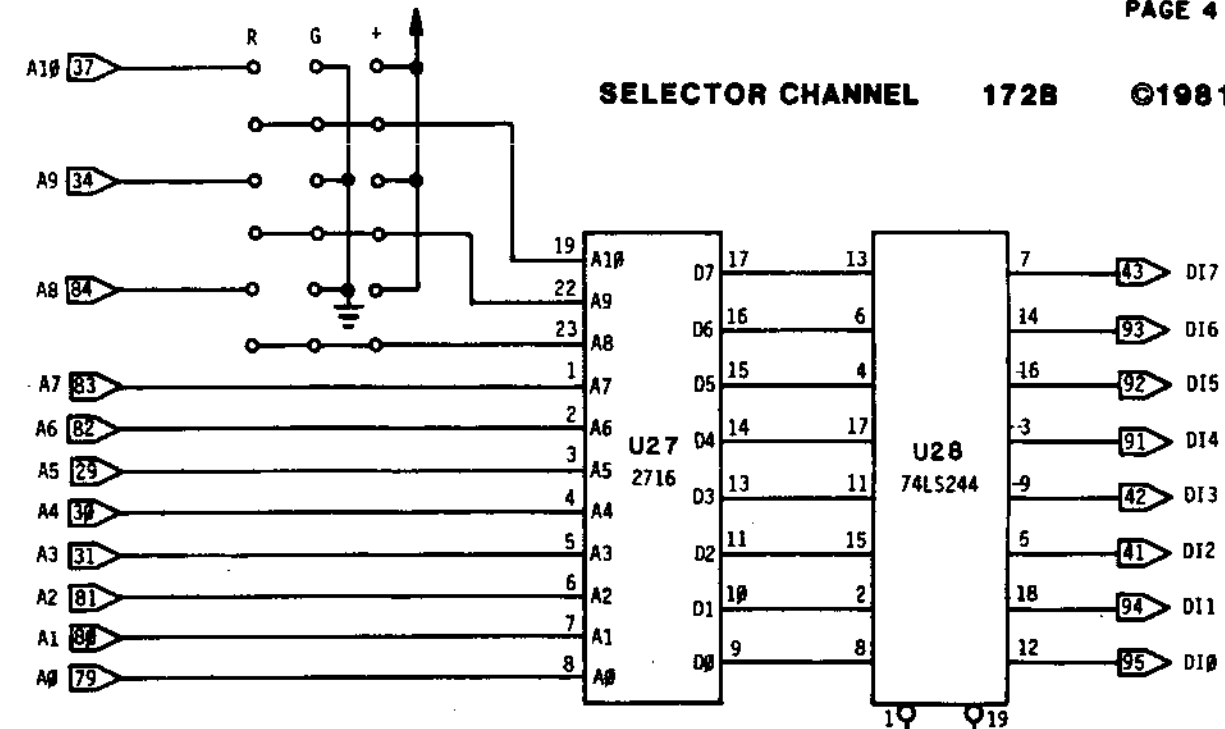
PAGE 4

SELECTOR CHANNEL 172B ©1981

R G +

A1Ø 37
A9 34
A8 84
A7 83
A6 82
A5 29
A4 30
A3 31
A2 81
A1 80
AØ 79

19 A1Ø
22 A9
23 A8
1 A7
2 A6
3 A5
4 A4
5 A3
6 A2
7 A1
8 AØ

U27
2716

D7 17
D6 16
D5 15
D4 14
D3 13
D2 11
D1 1Ø
DØ 9

13
6
4
17
11
15
2
8

U28
74LS244

1 19

7 43 DI7
14 93 DI6
16 92 DI5
3 91 DI4
9 42 DI3
5 41 DI2
18 94 DI1
12 95 DIØ